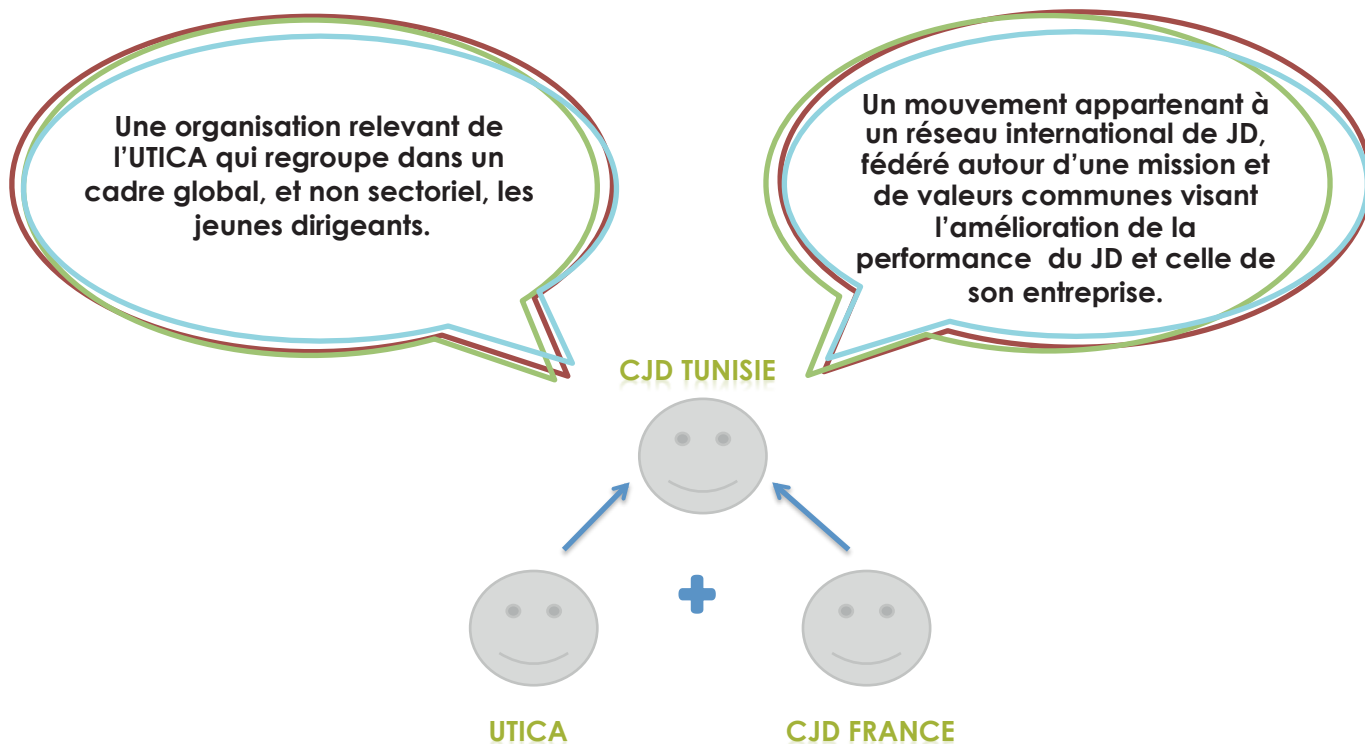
Une organisation relevant de l’UTICA qui regroupe dans un cadre global, et non sectoriel, les jeunes dirigeants.

Un mouvement appartenant à un réseau international de JD, fédéré autour d’une mission et de valeurs communes visant l’amélioration de la performance du JD et celle de son entreprise.

CJD TUNISIE

UTICA

CJD FRANCE